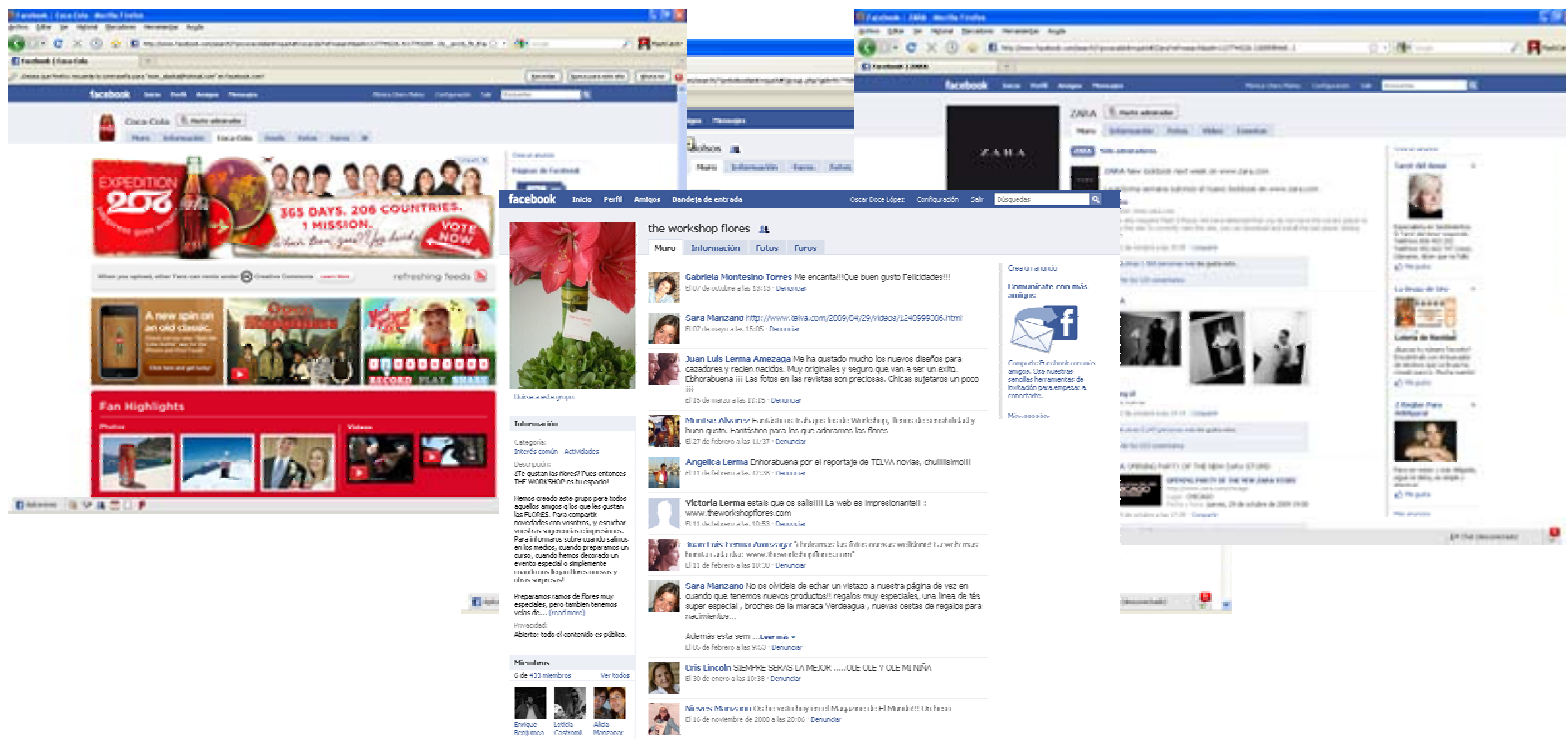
Facebook | Coca-Cola - Mozilla Firefox

facebook Inicio Perfil Amigos Mensajes

Coca-Cola

Muro Información Coca-Cola

EXPEDITION 206

365 DAYS. 206 COUNTRIES. 1 MISSION.

VOTE NOW

refreshing feeds

A new spin on an old classic.

RECORD PLAY SHARE

Fan Highlights

Photos

Videos

Facebook | ZARA - Mozilla Firefox

facebook Inicio Perfil Amigos Mensajes

ZARA

Muro Información Fotos Vídeos Eventos

ZARA

facebook Inicio Perfil Amigos Bandeja de entrada

Oscar Doce López Configuración Salir Búsquedas

the workshop flores

Muro Información Fotos Foros

Gabriela Montesino Torres Me encanta!!!Que buen gusto!Felicidades!!!
El 07 de octubre a las 18:13 · Denunciar

Sara Manzano http://www.telva.com/2009/04/29/videos/1240999306.html
El 07 de mayo a las 15:05 · Denunciar

Juan Luis Lerma Amezaga Me ha gustado mucho los nuevos diseños para cazadores y recien nacidos. Muy originales y seguro que van a ser un exito. Enhorabuena !!! Las fotos en las revistas son preciosas. Chicas sujetaros un poco !!!
El 18 de marzo a las 20:15 · Denunciar

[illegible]
El 27 de febrero a las 11:37 · Denunciar

Angelica Lerma Enhorabuena por el reportaje de TELVA novias, chulliiiisimo!!!
El 26 de febrero a las 17:15 · Denunciar

Victoria Lerma estais que os saliiiii!!! La web es impresionante!!! : www.theworkshopflores.com
El 12 de febrero a las 10:53 · Denunciar

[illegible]
El 11 de febrero a las 10:00 · Denunciar

Sara Manzano No os olvidéis de echar un vistazo a nuestra página de vez en cuando que tenemos nuevos productos!! regalos muy especiales, una línea de tés super especial , broches de la marca Verdeagua , nuevas cestas de regalos para nacimientos...

Además esta semana ...Ver más
El 06 de febrero a las 9:53 · Denunciar

Oriis Lincoln SIEMPRE SERÉIS LA MEJOR ......OLE OLE Y OLE MI NIÑA
El 30 de enero a las 10:38 · Denunciar

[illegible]
El 10 de noviembre de 2008 a las 20:06 · Denunciar

Crear anuncio

Comunícate con más amigos

Miembros
6 de 403 miembros Ver todos

Enrique Bonjuesco
Estela Cochemé
Alicia Manzano

Información
Categoría: Interés común - Actividades
Descripción: ¿Te gustan las flores? Pues entonces THE WORKSHOP es tu espacio!!

Hemos creado este grupo para todos aquellos amigos/as que les gustan las FLORES. Para compartir novedades con vosotros, y escuchar vuestras sugerencias y impresiones. Para informaros sobre cuando salimos en los medios, cuando preparamos un curso, cuando hemos decorado un evento especial o simplemente cuando nos llegan libros nuevos y otras sorpresas!!

Preparamos ramos de flores muy especiales, pero tambien tenemos velas de... (continúa)

Privacidad: Abierto: todo el contenido es público.